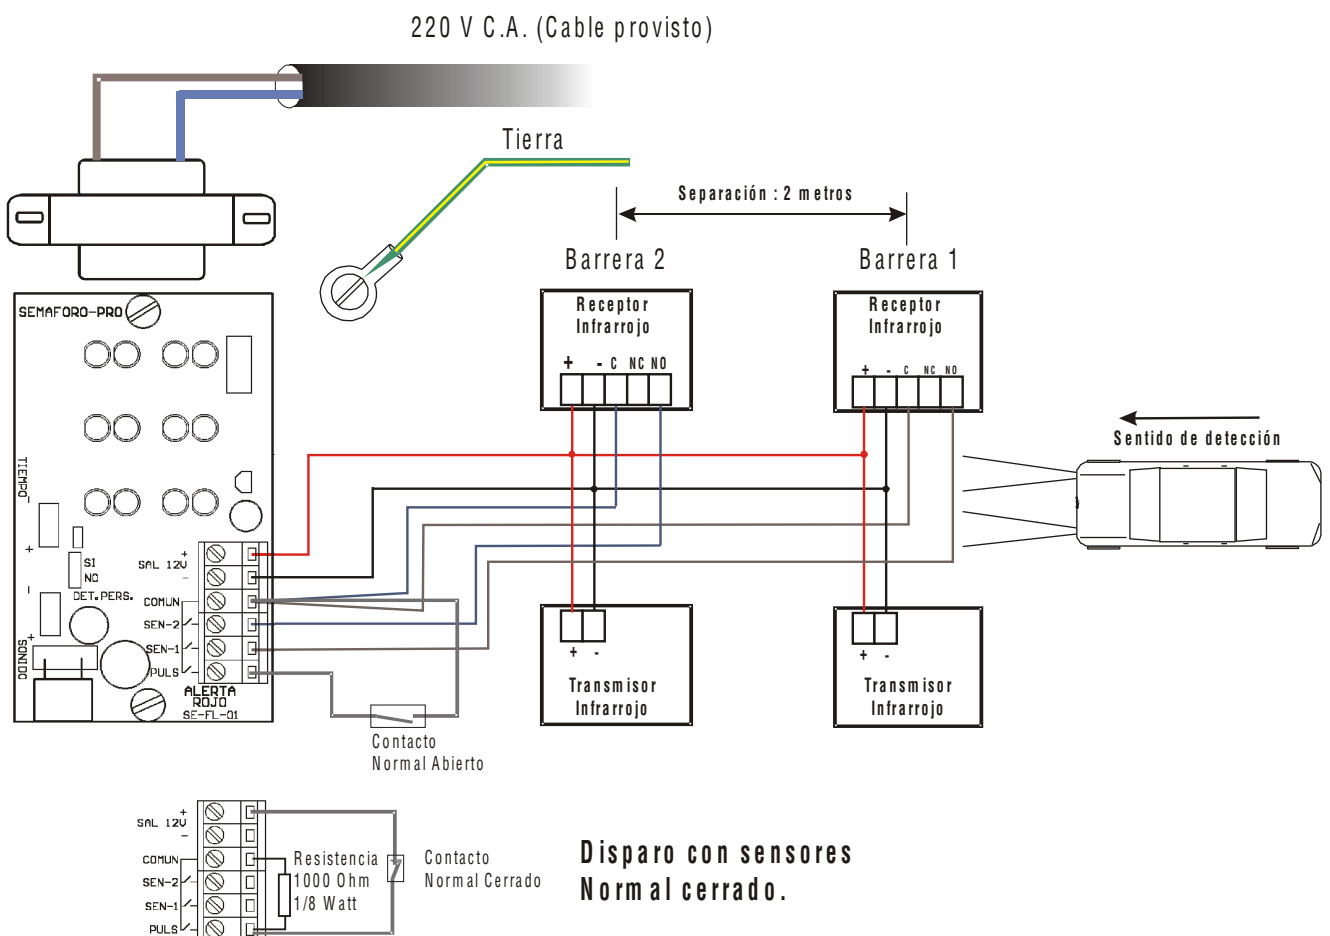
220 V C.A. (Cable provisto)

Tierra

Separación : 2 metros

Barrera 2

Barrera 1

SEMAFORO-PRO

Receptor Infrarrojo

+ - C NC NO

Receptor Infrarrojo

+ - C NC NO

Sentido de detección

TIEMPO

+

SI
NO

-

DET.PERS.

+
SAL 12V
-

COMUN

SEN-2

SEN-1

PULS

SONIDO

ALERTA
ROJO
SE-FL-01

+ -

Transmisor Infrarrojo

+ -

Transmisor Infrarrojo

Contacto
Normal Abierto

+
SAL 12V
-

COMUN

SEN-2

SEN-1

PULS

Resistencia
1000 Ohm
1/8 Watt

Contacto
Normal Cerrado

Disparo con sensores
Normal cerrado.